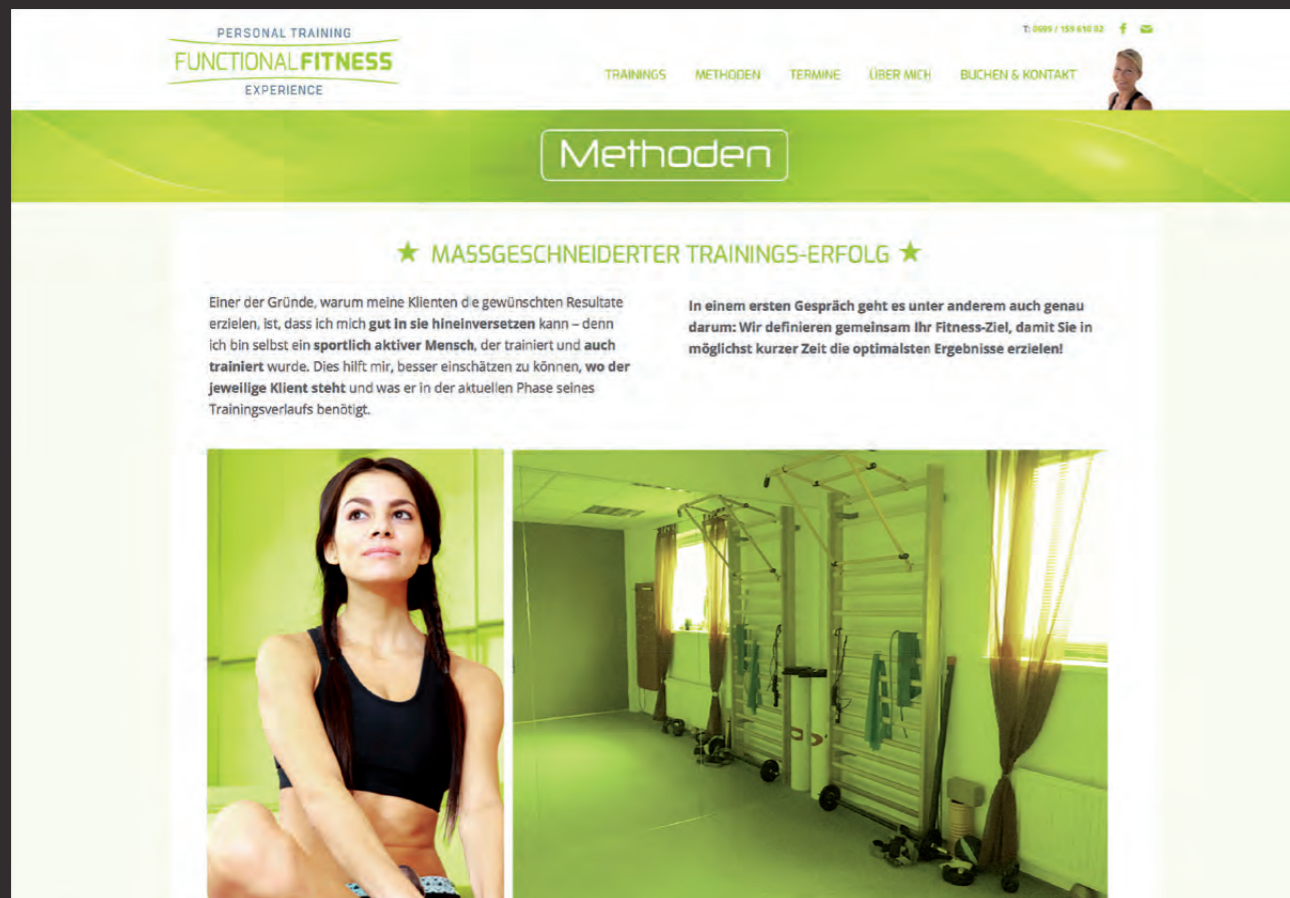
PERSONAL TRAINING
FUNCTIONALFITNESS
EXPERIENCE

T: 0699 / 159 610 02

TRAININGS METHODEN TERMINE ÜBER MICH BUCHEN & KONTAKT

Methoden

★ MASSGESCHNEIDERTER TRAININGS-ERFOLG ★

Einer der Gründe, warum meine Klienten die gewünschten Resultate erzielen, ist, dass ich mich **gut in sie hineinversetzen** kann – denn ich bin selbst ein **sportlich aktiver Mensch**, der trainiert und **auch trainiert** wurde. Dies hilft mir, besser einschätzen zu können, **wo der jeweilige Klient steht** und was er in der aktuellen Phase seines Trainingsverlaufs benötigt.

**In einem ersten Gespräch geht es unter anderem auch genau darum: Wir definieren gemeinsam Ihr Fitness-Ziel, damit Sie in möglichst kurzer Zeit die optimalsten Ergebnisse erzielen!**